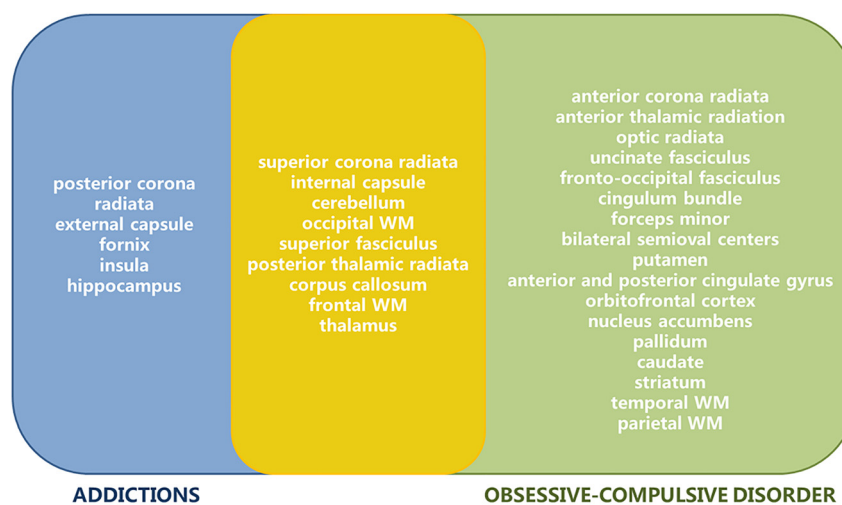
posterior corona radiata
external capsule
fornix
insula
hippocampus

superior corona radiata
internal capsule
cerebellum
occipital WM
superior fasciculus
posterior thalamic radiata
corpus callosum
frontal WM
thalamus

anterior corona radiata
anterior thalamic radiation
optic radiata
uncinate fasciculus
fronto-occipital fasciculus
cingulum bundle
forceps minor
bilateral semioval centers
putamen
anterior and posterior cingulate gyrus
orbitofrontal cortex
nucleus accumbens
pallidum
caudate
striatum
temporal WM
parietal WM

ADDICTIONS

OBSESSIVE-COMPULSIVE DISORDER